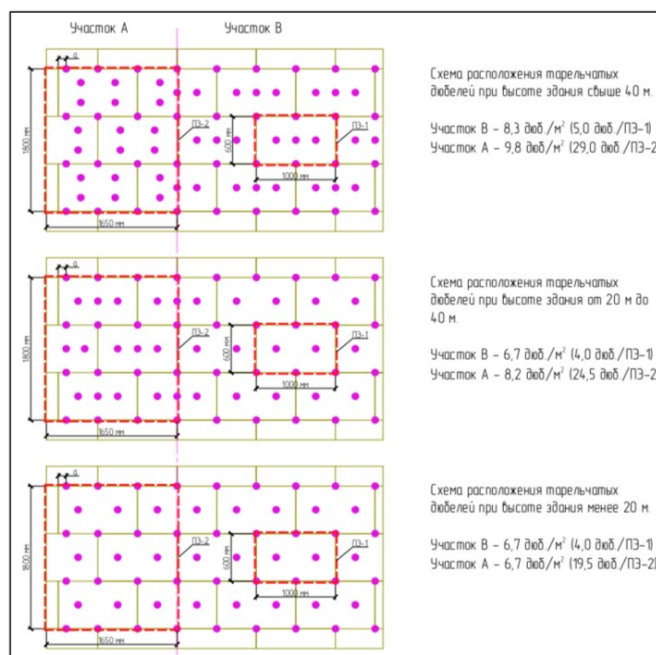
Участок А
Участок В

а
1800 мм
ПЭ-2
600 мм
ПЭ-1
1000 мм
1650 мм

Схема расположения тарельчатых дюбелей при высоте здания свыше 40 м.

Участок В - 8,3 дюб./м$^2$ (5,0 дюб./ПЭ-1)
Участок А - 9,8 дюб/м$^2$ (29,0 дюб./ПЭ-2

а
1800 мм
ПЭ-2
600 мм
ПЭ-1
1000 мм
1650 мм

Схема расположения тарельчатых дюбелей при высоте здания от 20 м до 40 м.

Участок В - 6,7 дюб./м$^2$ (4,0 дюб./ПЭ-1)
Участок А - 8,2 дюб/м$^2$ (24,5 дюб./ПЭ-2

а
1800 мм
ПЭ-2
600 мм
ПЭ-1
1000 мм
1650 мм

Схема расположения тарельчатых дюбелей при высоте здания менее 20 м.

Участок В - 6,7 дюб./м$^2$ (4,0 дюб./ПЭ-1)
Участок А - 6,7 дюб/м$^2$ (19,5 дюб./ПЭ-2)